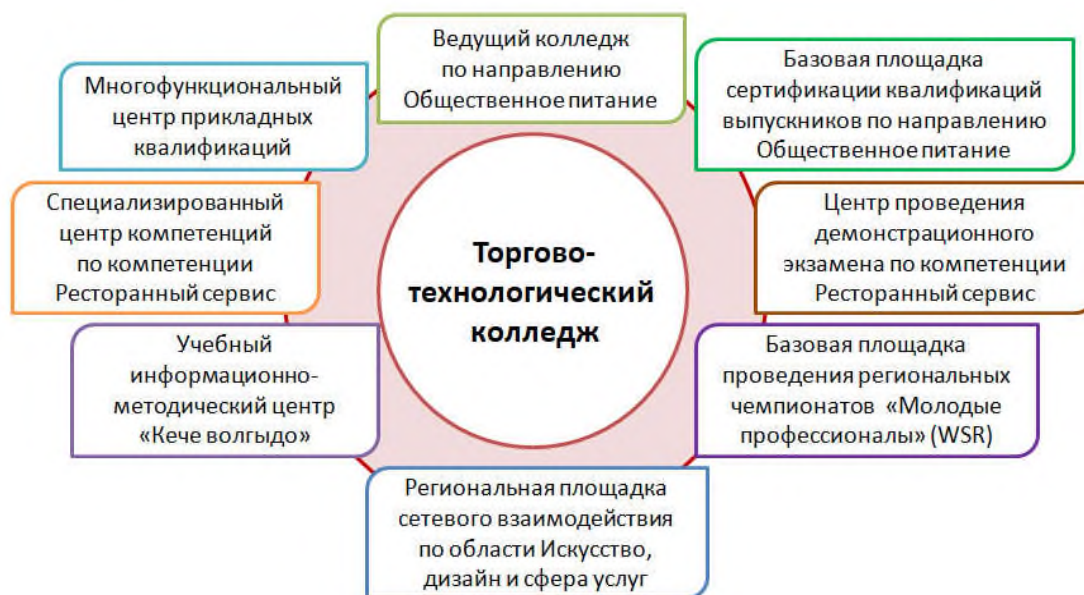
Ведущий колледж по направлению Общественное питание

Многофункциональный центр прикладных квалификаций

Базовая площадка сертификации квалификаций выпускников по направлению Общественное питание

Специализированный центр компетенций по компетенции Ресторанный сервис

Торгово-технологический колледж

Центр проведения демонстрационного экзамена по компетенции Ресторанный сервис

Учебный информационно-методический центр «Рече волгыдо»

Базовая площадка проведения региональных чемпионатов «Молодые профессионалы» (WSR)

Региональная площадка сетевого взаимодействия по области Искусство, дизайн и сфера услуг